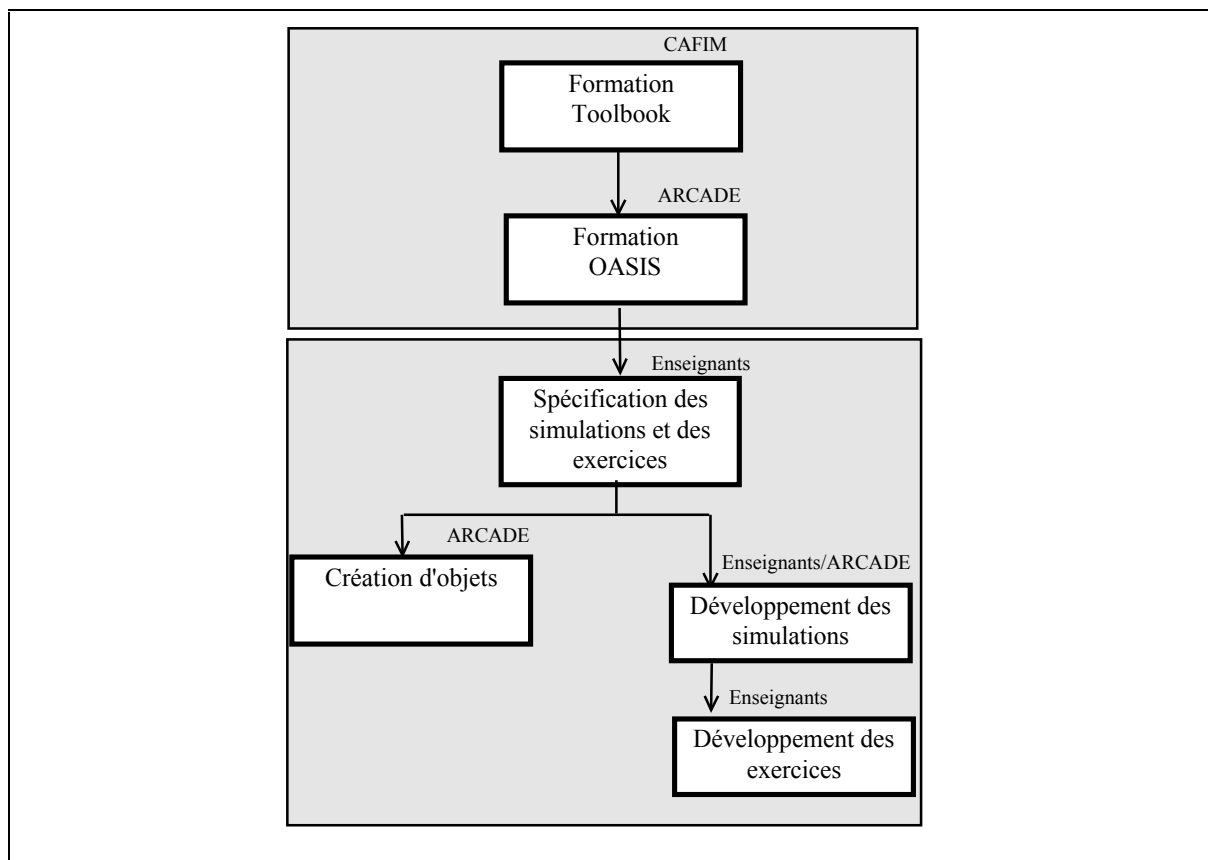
CAFIM

Formation Toolbook

ARCADE

Formation OASIS

Enseignants

Spécification des simulations et des exercices

ARCADE

Création d'objets

Enseignants/ARCADE

Développement des simulations

Enseignants

Développement des exercices